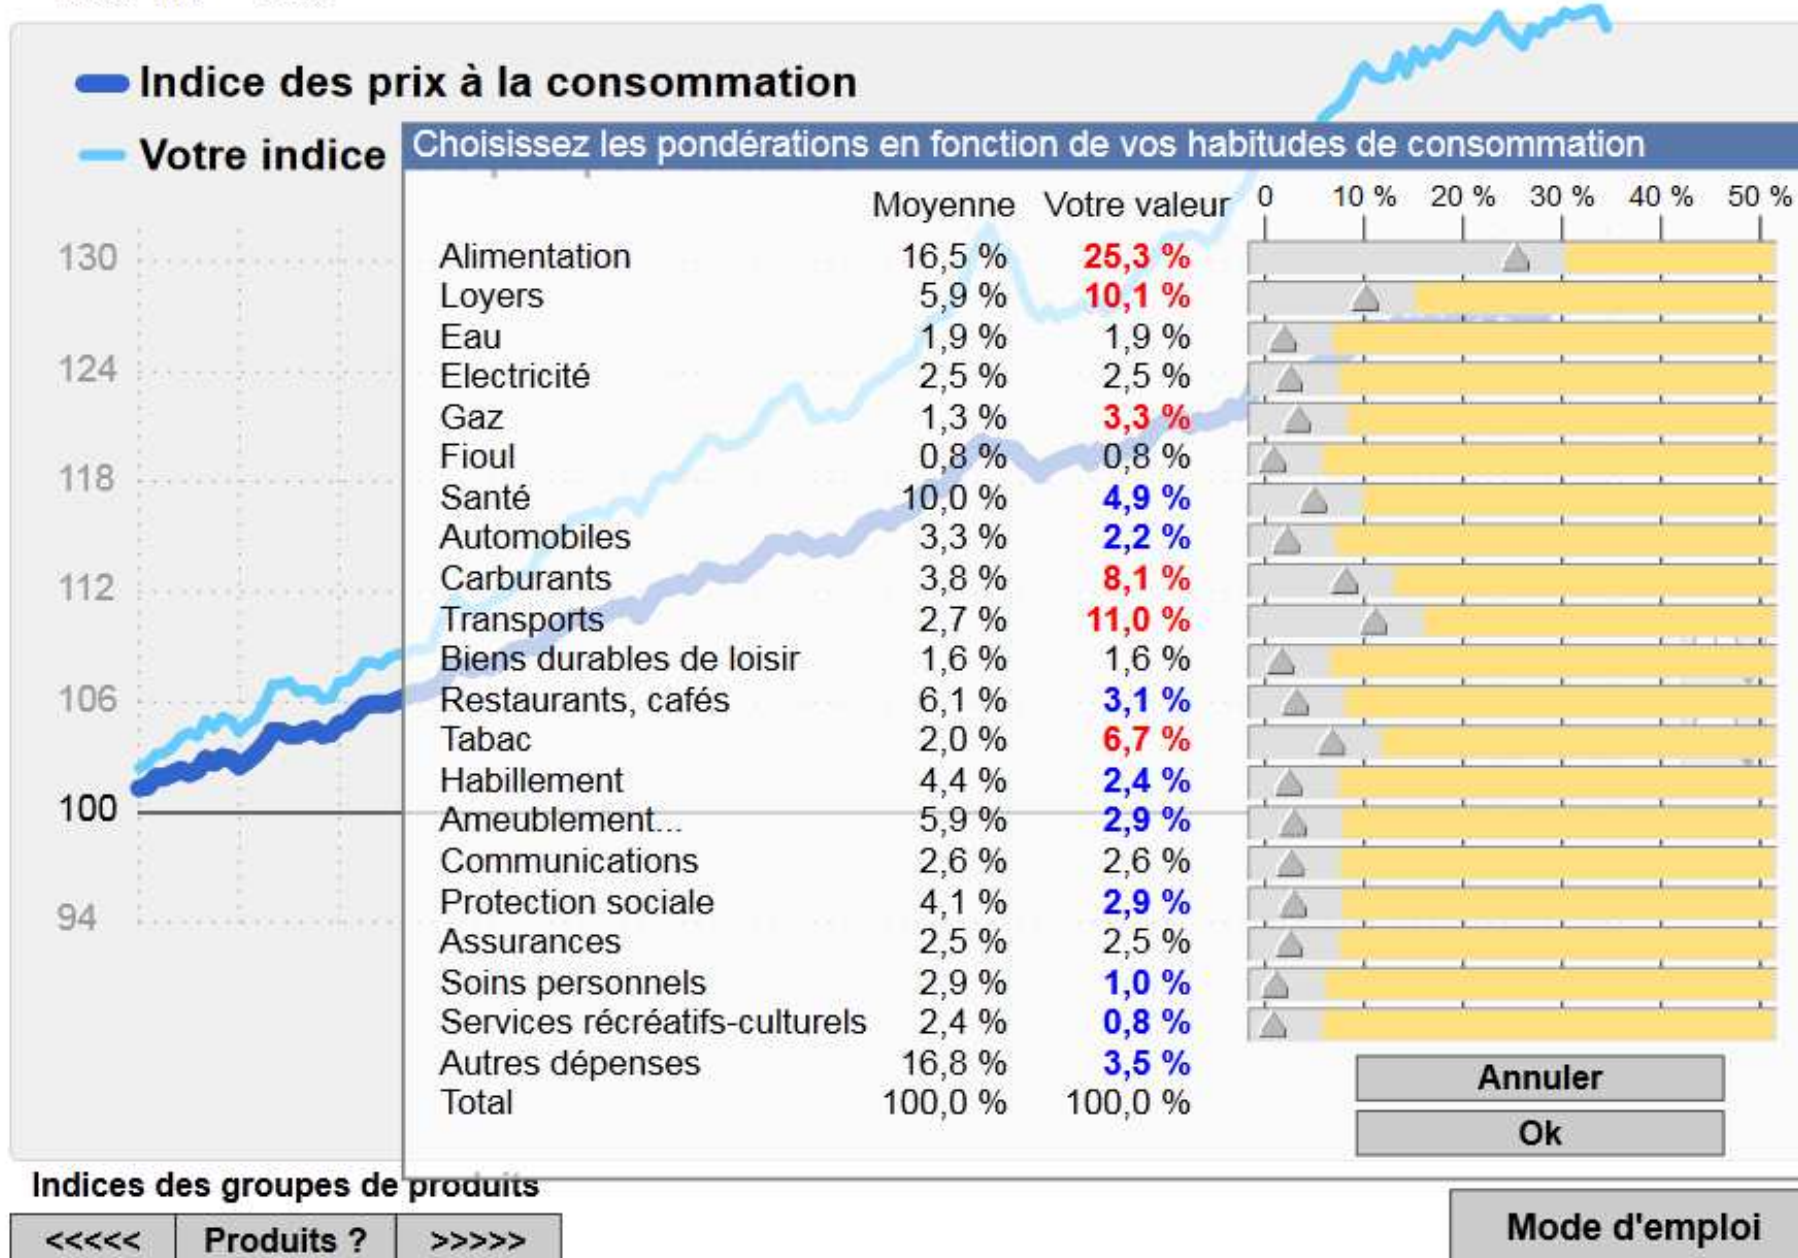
Indice des prix à la consommation

Votre indice

130
124
118
112
106
100
94

Choisissez les pondérations en fonction de vos habitudes de consommation

| | Moyenne | Votre valeur |
|---|---|---|
| Alimentation | 16,5 % | 25,3 % |
| Loyers | 5,9 % | 10,1 % |
| Eau | 1,9 % | 1,9 % |
| Electricité | 2,5 % | 2,5 % |
| Gaz | 1,3 % | 3,3 % |
| Fioul | 0,8 % | 0,8 % |
| Santé | 10,0 % | 4,9 % |
| Automobiles | 3,3 % | 2,2 % |
| Carburants | 3,8 % | 8,1 % |
| Transports | 2,7 % | 11,0 % |
| Biens durables de loisir | 1,6 % | 1,6 % |
| Restaurants, cafés | 6,1 % | 3,1 % |
| Tabac | 2,0 % | 6,7 % |
| Habillement | 4,4 % | 2,4 % |
| Ameublement... | 5,9 % | 2,9 % |
| Communications | 2,6 % | 2,6 % |
| Protection sociale | 4,1 % | 2,9 % |
| Assurances | 2,5 % | 2,5 % |
| Soins personnels | 2,9 % | 1,0 % |
| Services récréatifs-culturels | 2,4 % | 0,8 % |
| Autres dépenses | 16,8 % | 3,5 % |
| Total | 100,0 % | 100,0 % |

0 10 % 20 % 30 % 40 % 50 %

Annuler
Ok

Indices des groupes de produits

<<<<< Produits ? >>>>>

Mode d'emploi